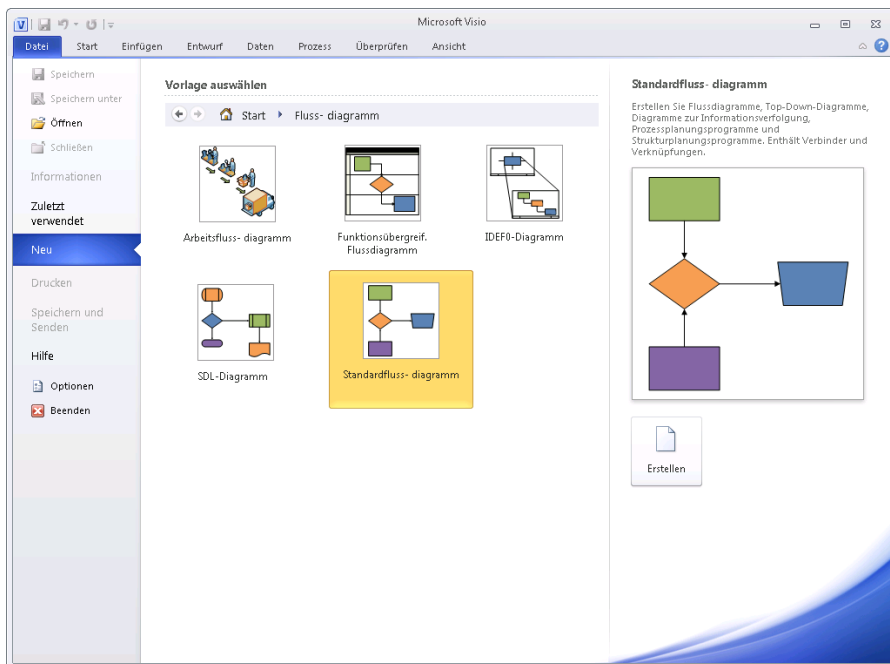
Microsoft Visio

Datei Start Einfügen Entwurf Daten Prozess Überprüfen Ansicht

Speichern
Speichern unter
Öffnen
Schließen
Informationen
Zuletzt verwendet
Neu
Drucken
Speichern und Senden
Hilfe
Optionen
Beenden

Vorlage auswählen

Start ▸ Fluss- diagramm

Arbeitsfluss- diagramm
Funktionsübergreif. Flussdiagramm
IDEF0-Diagramm
SDL-Diagramm
Standardfluss- diagramm

Standardfluss- diagramm

Erstellen Sie Flussdiagramme, Top-Down-Diagramme, Diagramme zur Informationsverfolgung, Prozessplanungsprogramme und Strukturplanungsprogramme. Enthält Verbinder und Verknüpfungen.

Erstellen